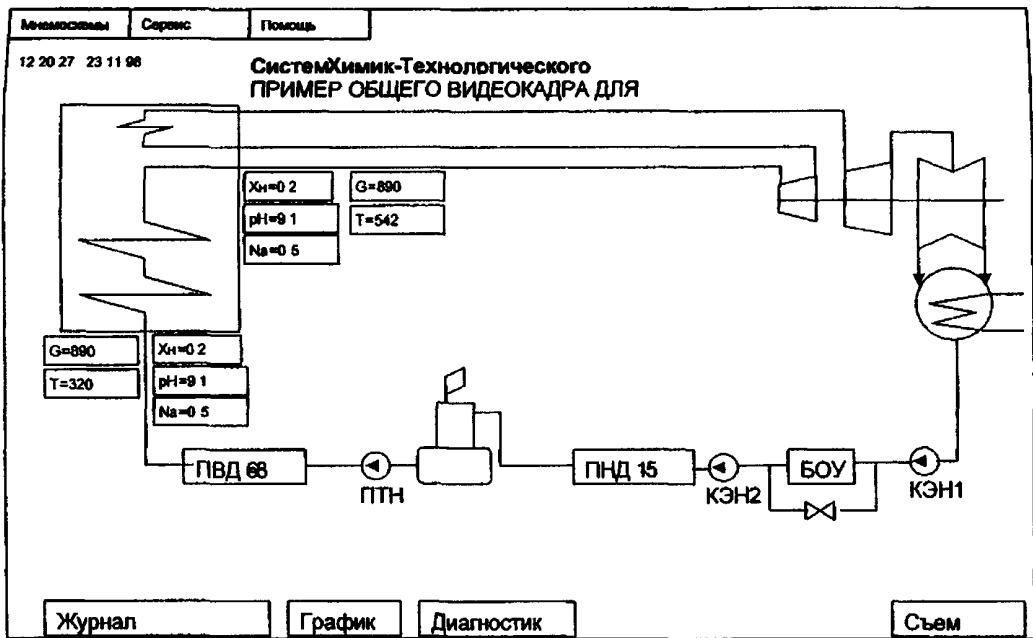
Мнемосхемы | Сервис | Помощь

12 20 27 23 11 98

СистемХимик-Технологического
ПРИМЕР ОБЩЕГО ВИДЕОКАДРА ДЛЯ

Хн=0 2
рН=9 1
Na=0 5
G=890
Т=542

G=890
Т=320
Хн=0 2
рН=9 1
Na=0 5

ПВД 68
ПТН
ПНД 15
КЭН2
БОУ
КЭН1

Журнал
График
Диагностик
Съем